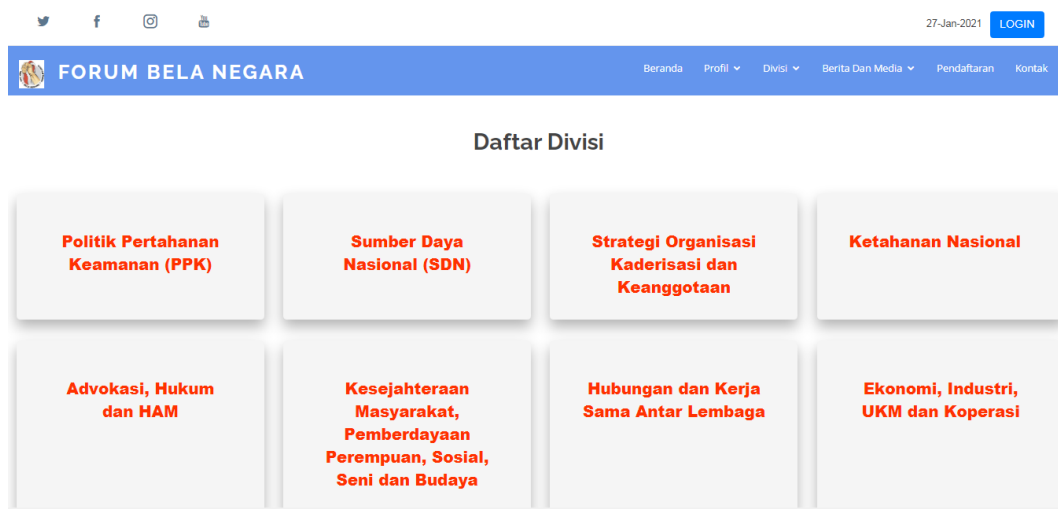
27-Jan-2021 LOGIN

FORUM BELA NEGARA

Beranda Profil Divisi Berita Dan Media Pendaftaran Kontak

Daftar Divisi

Politik Pertahanan Keamanan (PPK)

Sumber Daya Nasional (SDN)

Strategi Organisasi Kaderisasi dan Keanggotaan

Ketahanan Nasional

Advokasi, Hukum dan HAM

Kesejahteraan Masyarakat, Pemberdayaan Perempuan, Sosial, Seni dan Budaya

Hubungan dan Kerja Sama Antar Lembaga

Ekonomi, Industri, UKM dan Koperasi